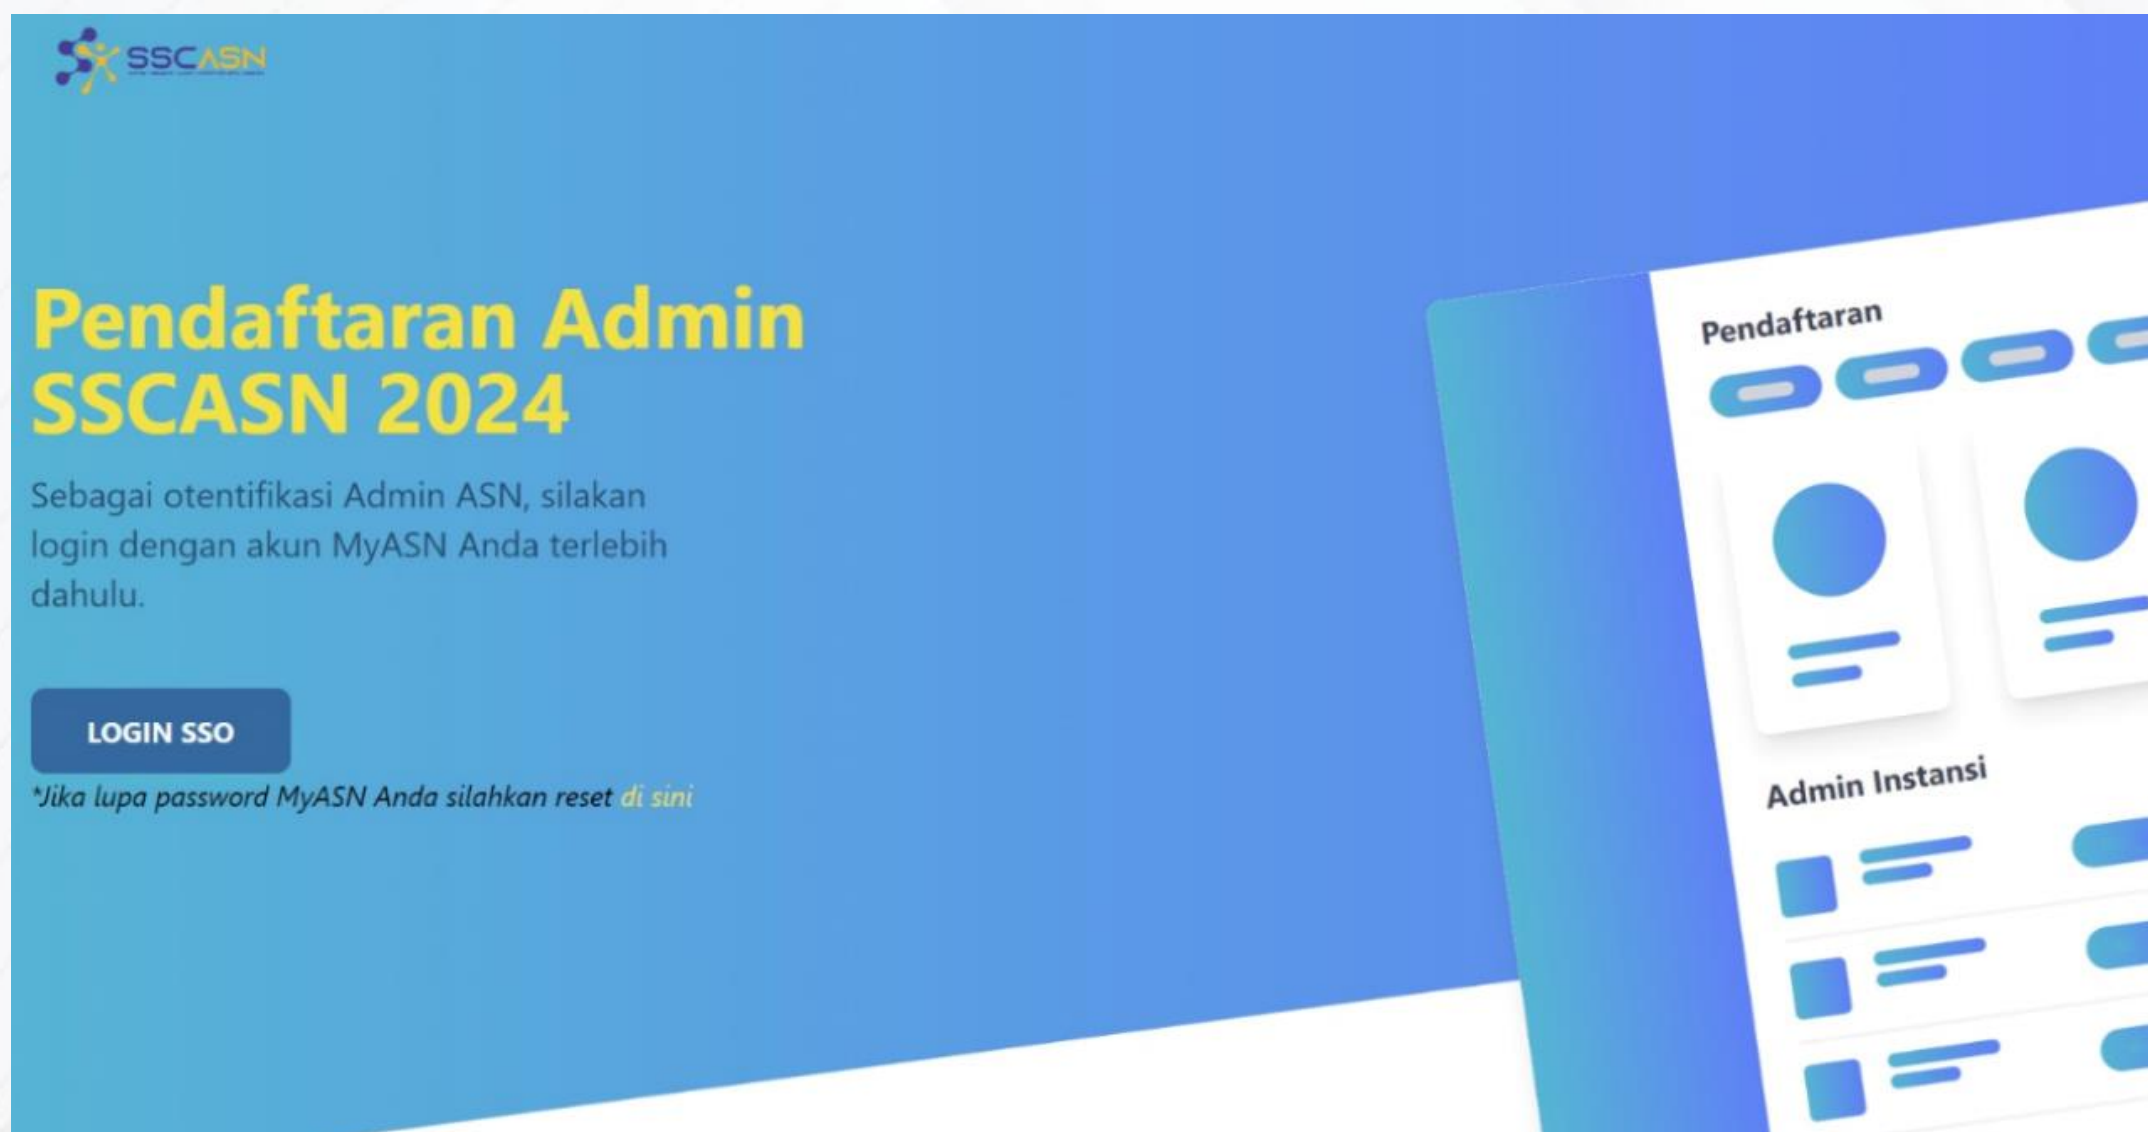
SSCASN

Pendaftaran Admin SSCASN 2024

Sebagai otentifikasi Admin ASN, silakan login dengan akun MyASN Anda terlebih dahulu.

LOGIN SSO

*Jika lupa password MyASN Anda silahkan reset di sini

Pendaftaran

Admin Instansi